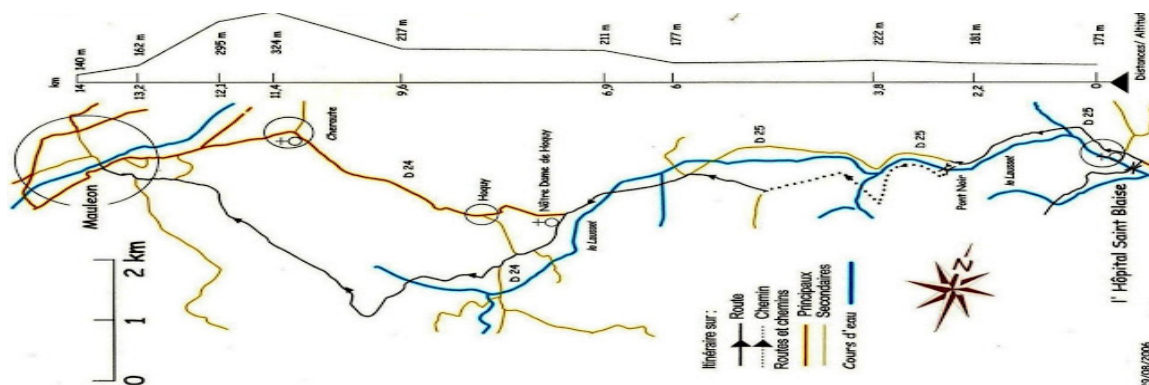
140 m
162 m
295 m
324 m
217 m
211 m
177 m
222 m
181 m
171 m
Distances/ Altitudes

km
14
13,2
12,2
11,4
9,6
6,9
6
3,8
2,2
0

Mauleon
Chéraute
D 24
Hôpital
Nôtre Dame de Hôpital
D 25
D 25
D 25
Pont Noir
le Laussat
le Laussat
D 24
l' Hôpital Saint Blaise

0
1
2 km

Itinéraire sur :
Route
Chemin
Routes et chemins
Principaux
Secondaires
Cours d'eau

N

19/08/2006